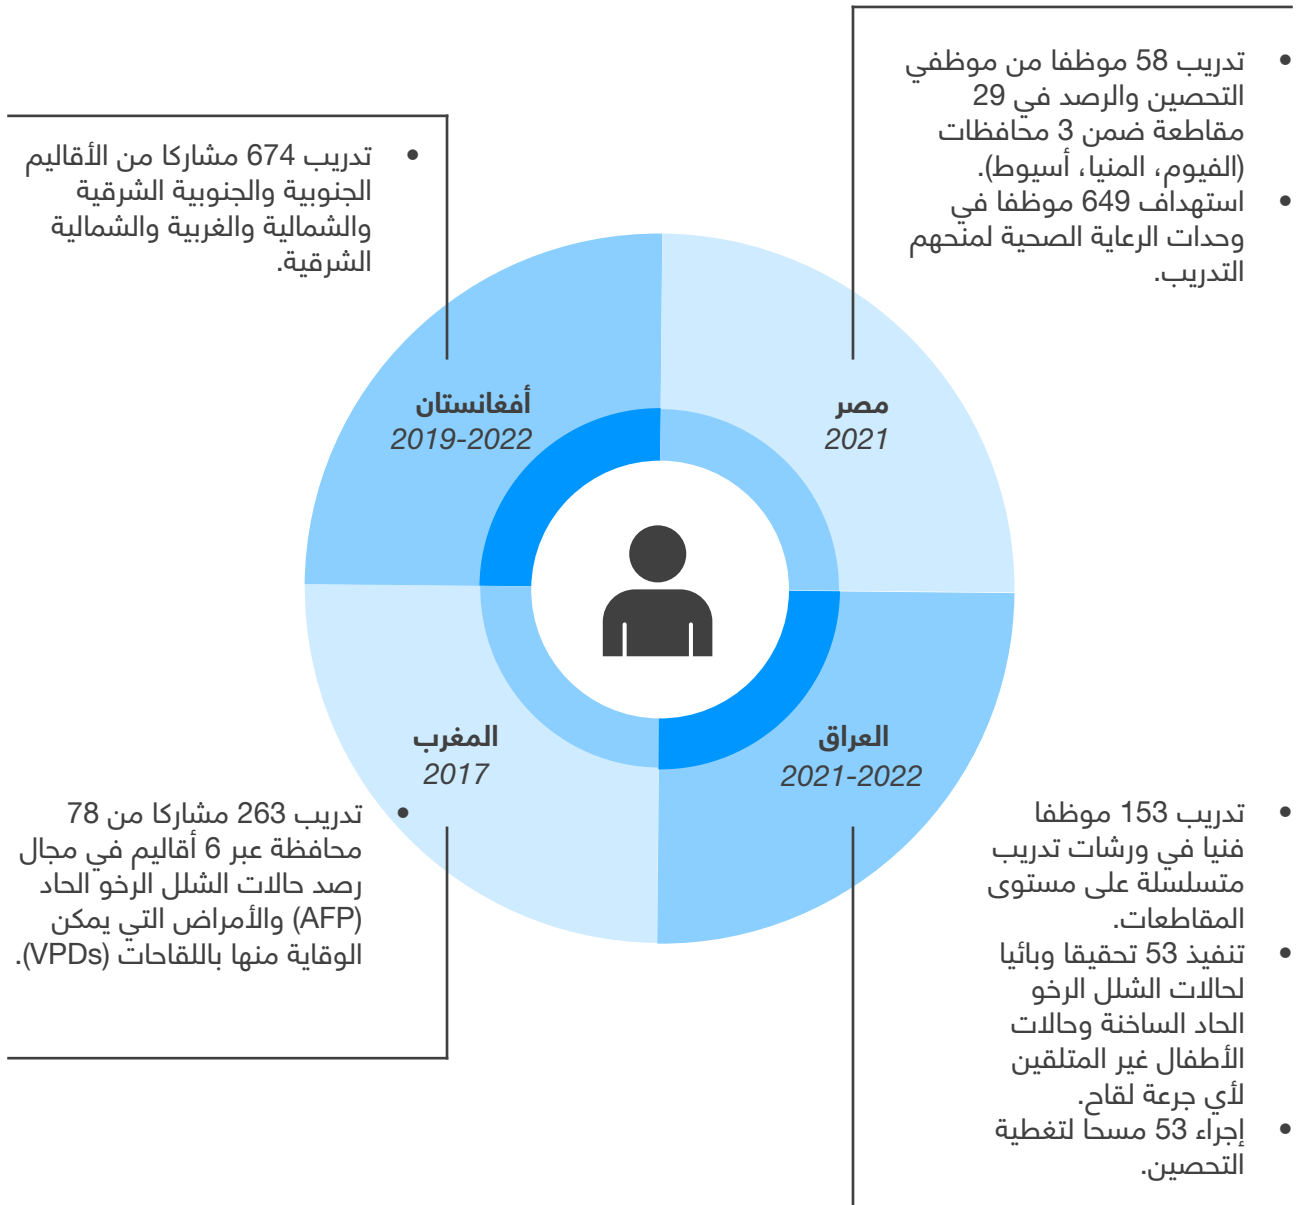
• تدريب 58 موظفا من موظفي التحصين والرصد في 29 مقاطعة ضمن 3 محافظات (الفيوم، المنيا، أسيوط).
• استهداف 649 موظفا في وحدات الرعاية الصحية لمنحهم التدريب.

• تدريب 674 مشاركا من الأقاليم الجنوبية والجنوبية الشرقية والشمالية والغربية والشمالية الشرقية.

مصر
2021

أفغانستان
2019-2022

المغرب
2017

العراق
2021-2022

• تدريب 263 مشاركا من 78 محافظة عبر 6 أقاليم في مجال رصد حالات الشلل الرخو الحاد (AFP) والأمراض التي يمكن الوقاية منها باللقاحات (VPDs).

• تدريب 153 موظفا فنيا في ورشات تدريب متسلسلة على مستوى المقاطعات.
• تنفيذ 53 تحقيقا وبائيا لحالات الشلل الرخو الحاد الساخنة وحالات الأطفال غير المتلقين لأي جرعة لقاح.
• إجراء 53 مسحا لتغطية التحصين.